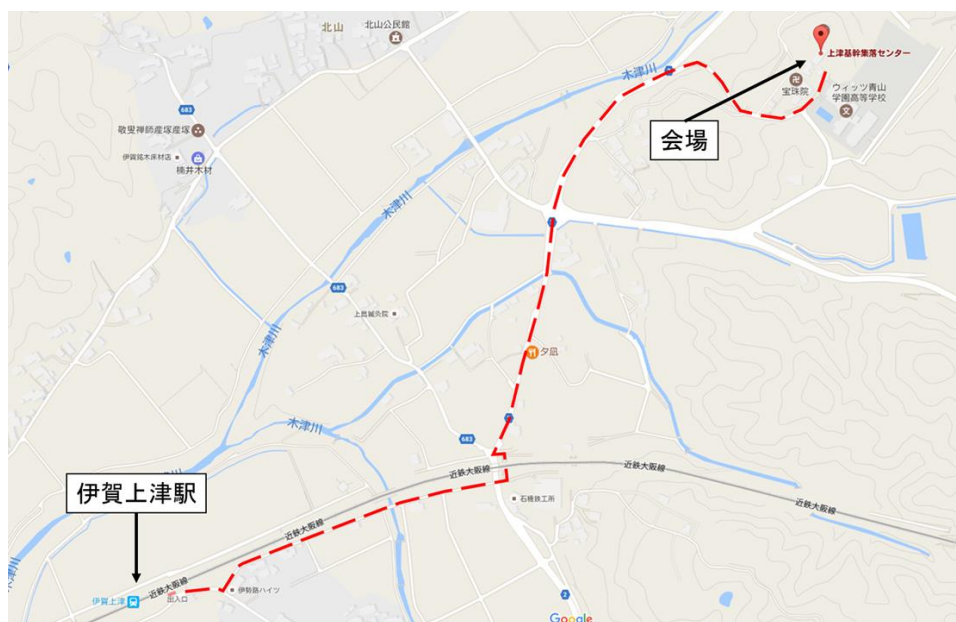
北山
北山公民館
683
敬衆禅師塚産塚
伊賀猿木床材店
楠井木材
木津川
上津基幹集落センター
宝珠院
ウィッツ青山学園高等学校
会場
木津川
683
上晨城寺院
夕凪
木津川
683
近鉄大阪線
近鉄大阪線
石橋鉄工所
近鉄大阪線
伊賀上津駅
近鉄大阪線
伊賀上津
出入口
伊勢路ハイツ
2
Google